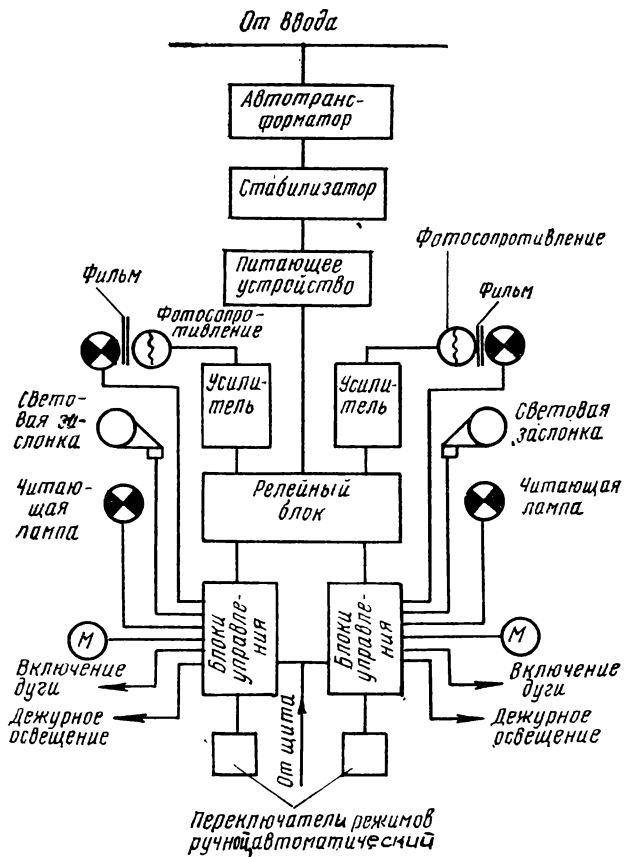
От ввода

Автотрансформатор

Стабилизатор

Питающее устройство

Фотосопротивление

Фильм

Фотосопротивление

Фильм

Усилитель

Усилитель

Световая заслонка

Световая заслонка

Читающая лампа

Релейный блок

Читающая лампа

Блоки управления

Блоки управления

M

M

Включение дуги

Включение дуги

Дежурное освещение

От щита

Дежурное освещение

Переключатели режимов ручной, автоматический